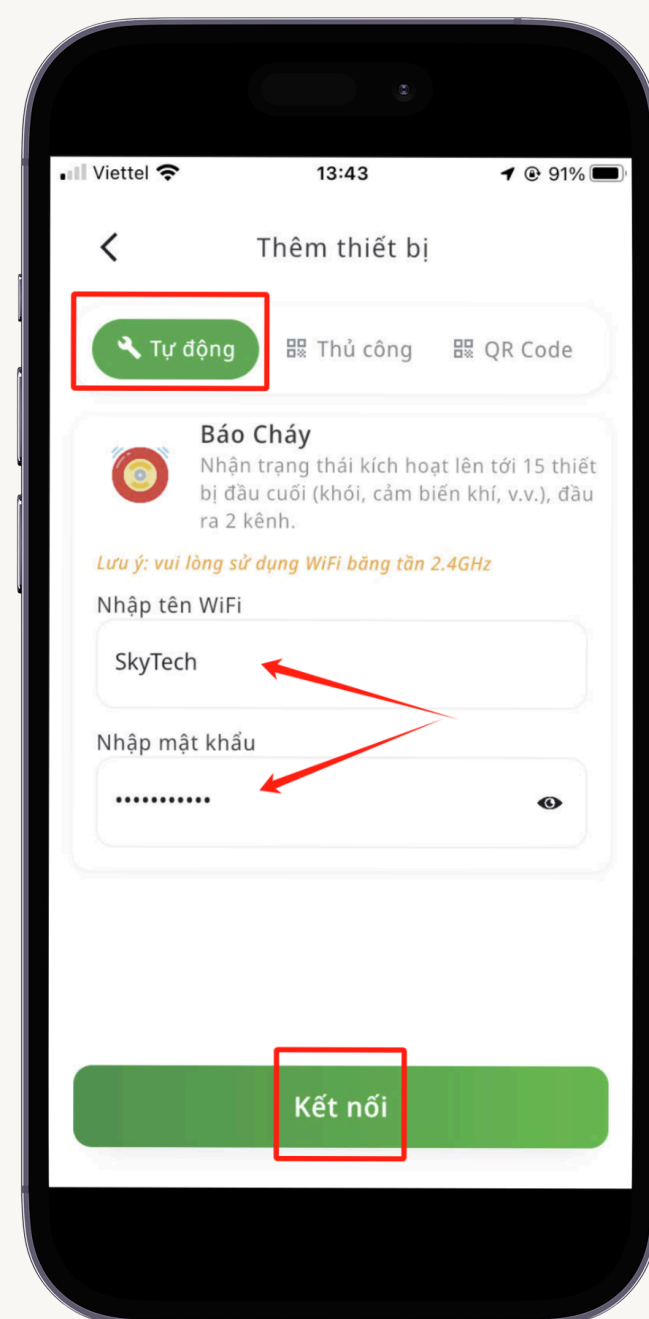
Viettel 13:43 91%

Thêm thiết bị

Tự động
Thủ công
QR Code

Báo Cháy
Nhận trạng thái kích hoạt lên tới 15 thiết bị đầu cuối (khói, cảm biến khí, v.v.), đầu ra 2 kênh.

Lưu ý: vui lòng sử dụng WiFi băng tần 2.4GHz

Nhập tên WiFi
SkyTech

Nhập mật khẩu
••••••••••••

Kết nối